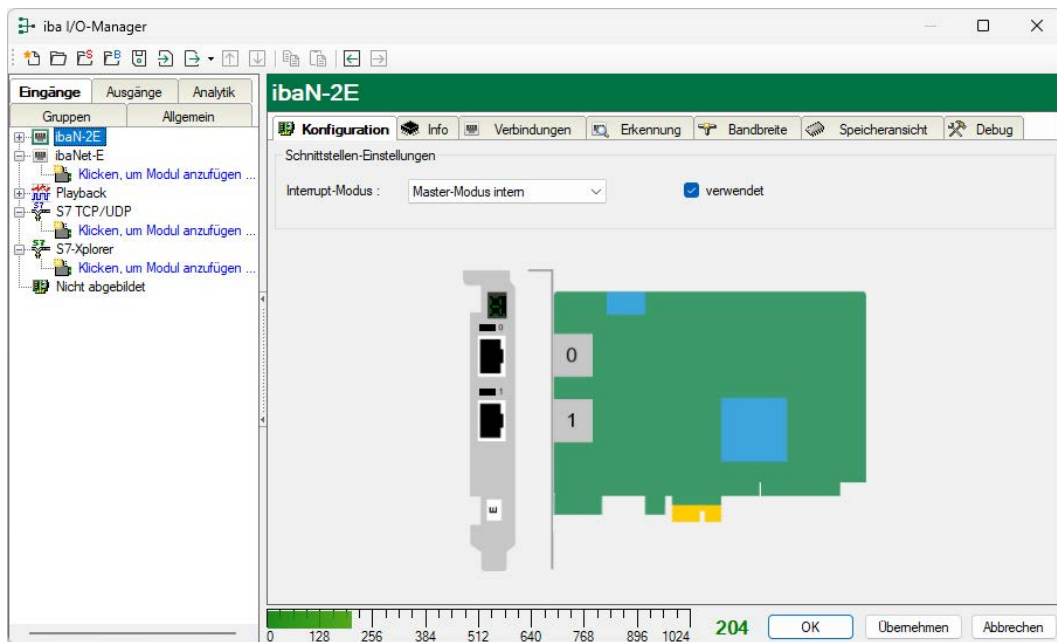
iba I/O-Manager

Eingänge | Ausgänge | Analytik
Gruppen | Allgemein

ibaN-2E
ibaNet-E
Klicken, um Modul anzufügen ...
Playback
S7 TCP/UDP
Klicken, um Modul anzufügen ...
S7-Xplorer
Klicken, um Modul anzufügen ...
Nicht abgebildet

ibaN-2E

Konfiguration | Info | Verbindungen | Erkennung | Bandbreite | Speicheransicht | Debug

Schnittstellen-Einstellungen

Interrupt-Modus : Master-Modus intern

verwendet

0
1

0 128 256 384 512 640 768 896 1024

204

OK | Übernehmen | Abbrechen